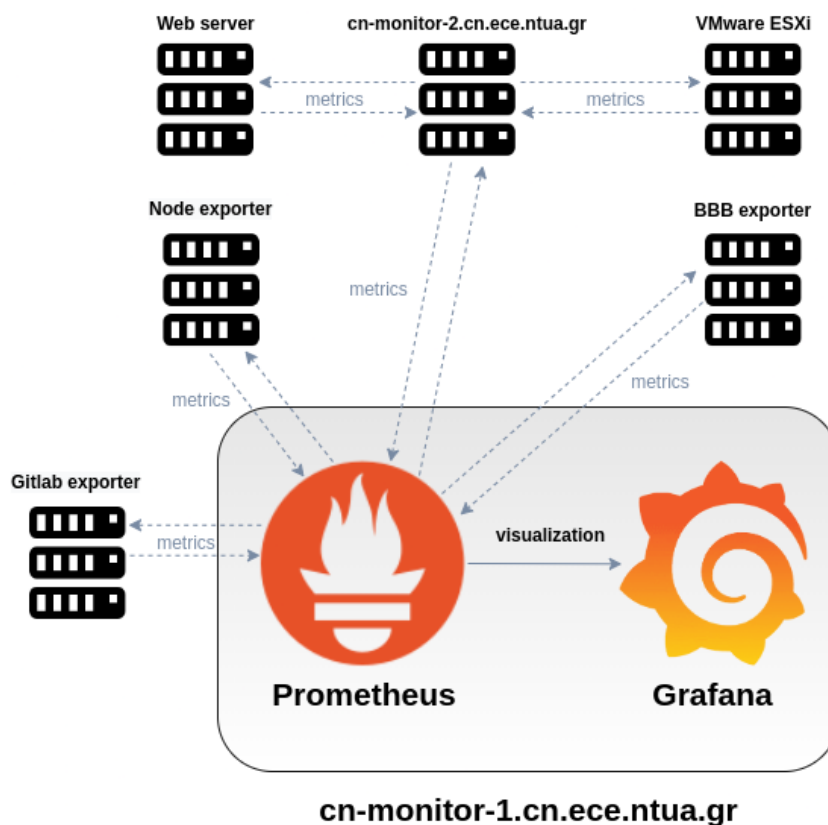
Web server

cn-monitor-2.cn.ece.ntua.gr

VMware ESXi

metrics

metrics

Node exporter

BBB exporter

metrics

metrics

metrics

Gitlab exporter

metrics

visualization

Prometheus

Grafana

cn-monitor-1.cn.ece.ntua.gr